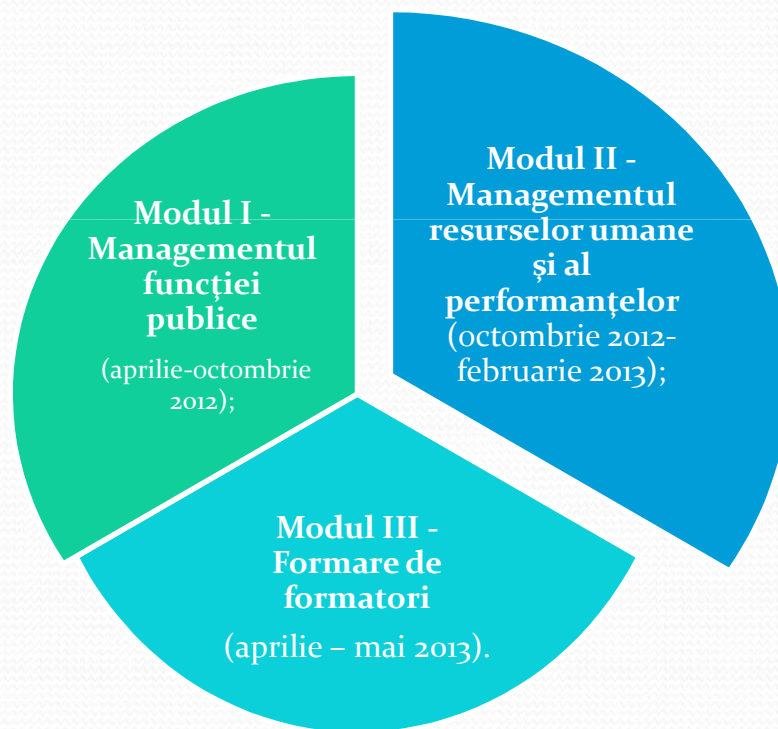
Modul I - Managementul funcţiei publice

(aprilie-octombrie 2012);

Modul II - Managementul resurselor umane şi al performanţelor (octombrie 2012-februarie 2013);

Modul III - Formare de formatori

(aprilie – mai 2013).